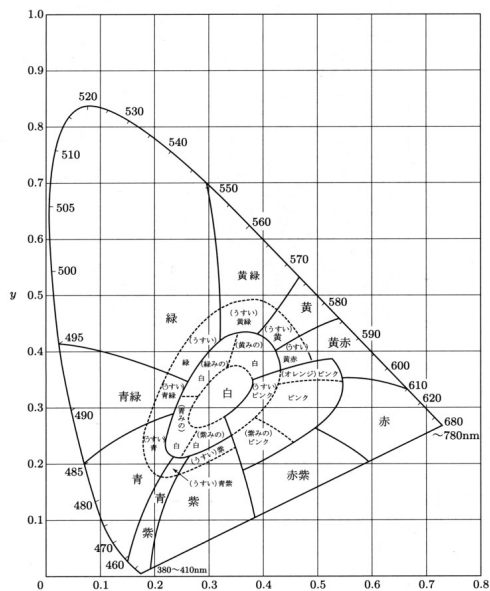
1.0
0.9
0.8
0.7
0.6
0.5
0.4
0.3
0.2
0.1
0
y
0.1
0.2
0.3
0.4
0.5
0.6
0.7
0.8
520
530
540
510
550
505
560
500
570
580
590
495
600
610
620
490
680 ~780nm
485
480
470
460
380~410nm
黄緑
緑
黄
黄赤
(うすい)黄緑
(うすい)
(緑みの)
(黄みの)白
(うすい)黄
(うすい)黄赤
(うすい)青緑
白
白
(オレンジ)ピンク
(うすい)ピンク
ピンク
青緑
(青みの)白
(紫みの)白
(紫みの)ピンク
(うすい)青
(うすい)紫
(うすい)青紫
赤
赤紫
青
青紫
紫